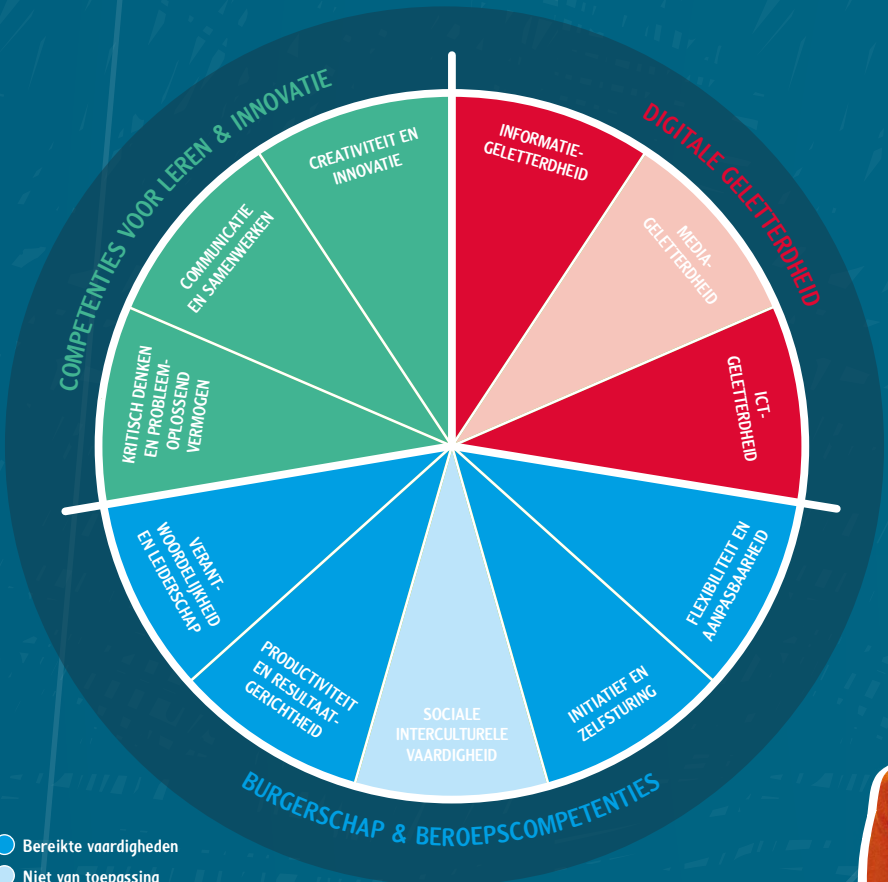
COMPETENTIES VOOR LEREN & INNOVATIE

DIGITALE GELETTERDHEID

CREATIVITEIT EN INNOVATIE

COMMUNICATIE EN SAMENWERKEN

KRITISCH DENKEN EN PROBLEEM-OPLOSSEND VERMOGEN

INFORMATIE-GELETTERDHEID

MEDIA-GELETTERDHEID

ICT-GELETTERDHEID

FLEXIBILITEIT EN AANPASBAARHEID

INITIATIEF EN ZELFSTURING

SOCIALE INTERCULTURELE VAARDIGHEID

PRODUCTIVITEIT EN RESULTAAT-GERICHTHEID

VERANT-WOORDELIJKHEID EN LEIDERSCHAP

BURGERSCHAP & BEROEPSCOMPETENTIES

Bereikte vaardigheden
Niet van toepassing